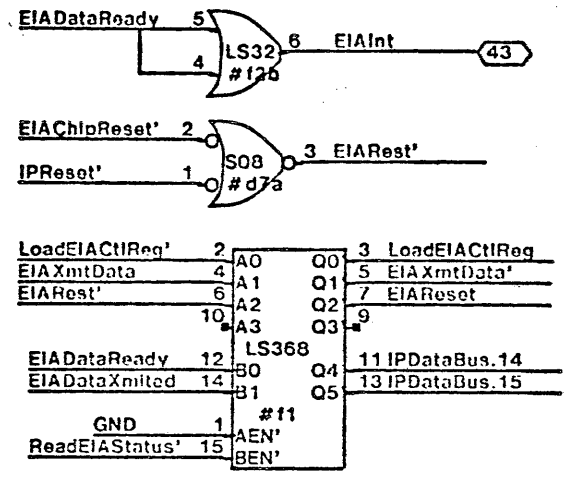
EIADataReady 5
4
LS32
#f2b
6 EIAInt
43

EIAChipReset' 2
IPReset' 1
S08
#d7a
3 EIARest'

LoadEIACtlReg' 2
EIAXmtData 4
EIARest' 6
10
A0
A1
A2
A3
Q0
Q1
Q2
Q3
3 LoadEIACtlReg
5 EIAXmtData'
7 EIAReset
9
LS368
EIADataReady 12
EIADataXmited 14
B0
B1
Q4
Q5
11 IPDataBus.14
13 IPDataBus.15
#f1
GND 1
ReadEIAStatus' 15
AEN'
BEN'